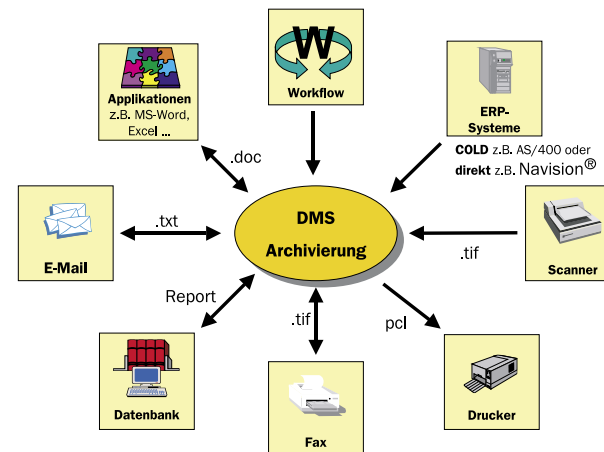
W

Workflow

Applikationen z.B. MS-Word, Excel ...

ERP-Systeme

COLD z.B. AS/400 oder direkt z.B. Navision®

.doc

.txt

E-Mail

DMS Archivierung

.tif

Scanner

Report

.tif

pcl

Datenbank

Fax

Drucker